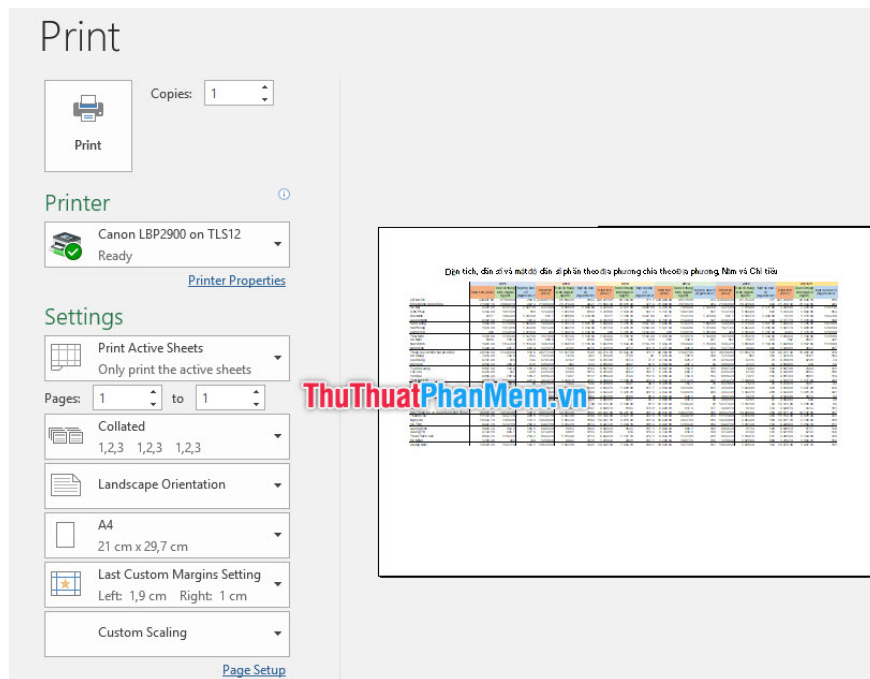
Print

Print

Copies: 1

Printer

Canon LBP2900 on TLS12
Ready

Printer Properties

Settings

Print Active Sheets
Only print the active sheets

Pages: 1 to 1

Collated
1,2,3 1,2,3 1,2,3

Landscape Orientation

A4
21 cm x 29,7 cm

Last Custom Margins Setting
Left: 1,9 cm Right: 1 cm

Custom Scaling

Page Setup

Diện tích, dân số và mật độ dân số phân theo địa phương chia theo Địa phương, Năm và Chỉ tiêu

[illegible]

ThuThuatPhanMem.vn